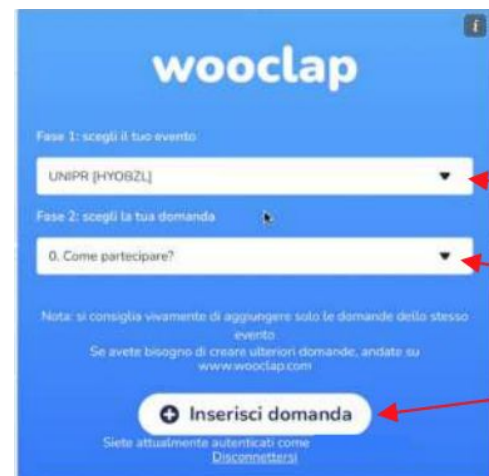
i

wooclap

Fase 1: scegli il tuo evento

UNIPR [HYOBZL]

Fase 2: scegli la tua domanda

0. Come partecipare?

Nota: si consiglia vivamente di aggiungere solo le domande dello stesso evento
Se avete bisogno di creare ulteriori domande, andate su www.wooclap.com

Inserisci domanda

Siete attualmente autenticati come
Disconnettersi